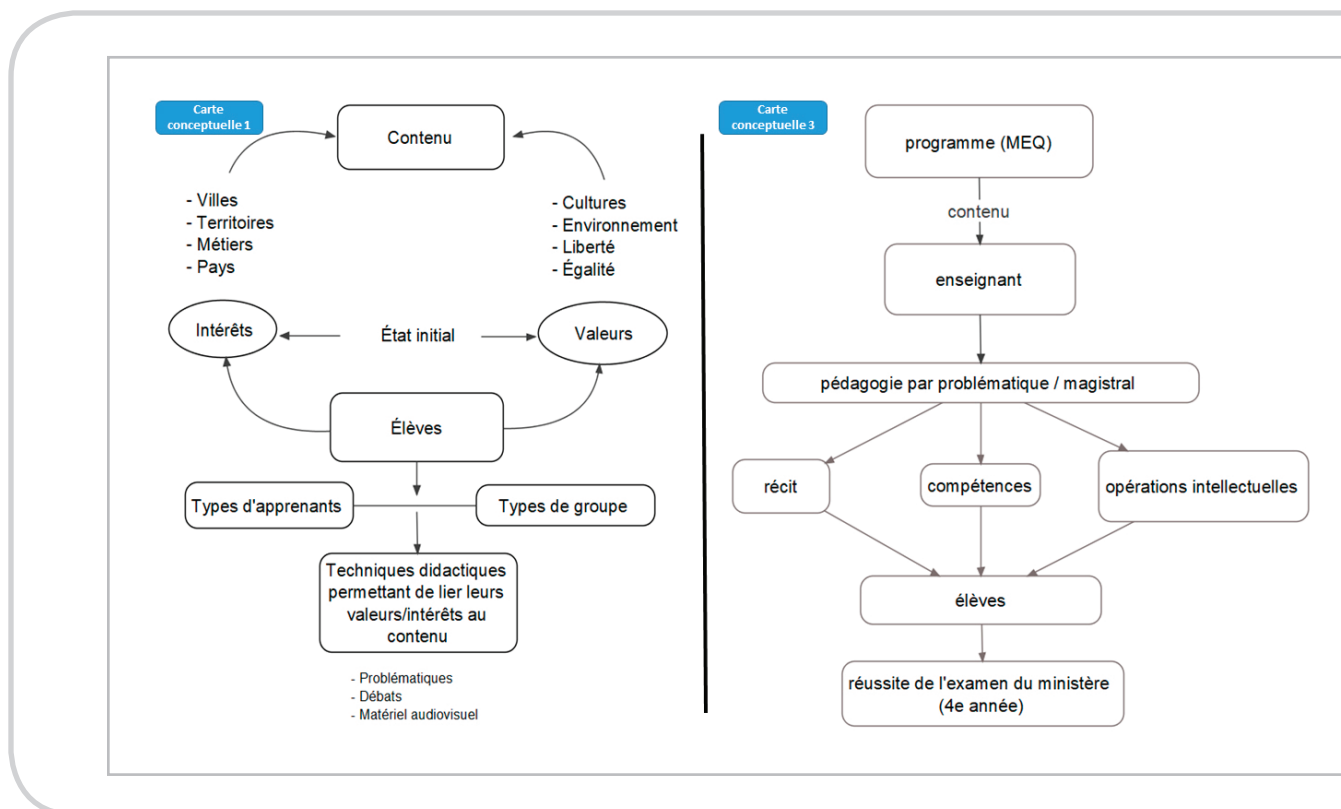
Carte conceptuelle 1

Contenu

- Villes
- Territoires
- Métiers
- Pays

- Cultures
- Environnement
- Liberté
- Égalité

Intérêts

État initial

Valeurs

Élèves

Types d'apprenants

Types de groupe

Techniques didactiques permettant de lier leurs valeurs/intérêts au contenu

- Problématiques
- Débats
- Matériel audiovisuel

Carte conceptuelle 3

programme (MEQ)

contenu

enseignant

pédagogie par problématique / magistral

récit

compétences

opérations intellectuelles

élèves

réussite de l'examen du ministère (4e année)